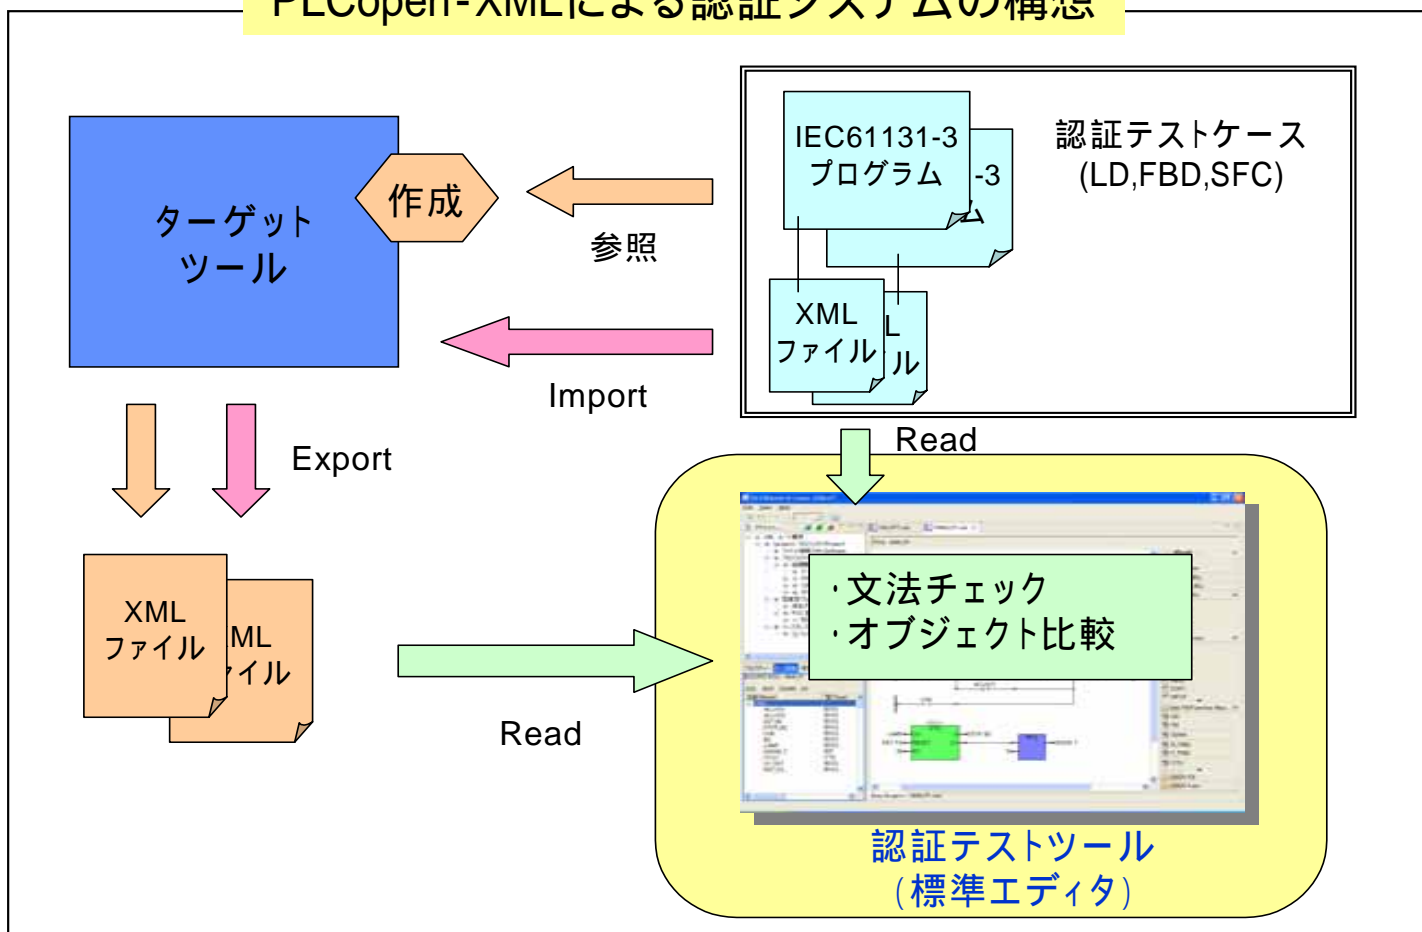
PLCopen-XMLによる認証システムの構想

ターゲットツール

作成

参照

Import

IEC61131-3 プログラム

-3

認証テストケース (LD,FBD,SFC)

XML ファイル

L

ル

Read

Export

XML ファイル

ML

イル

Read

·文法チェック
·オブジェクト比較

認証テストツール
(標準エディタ)